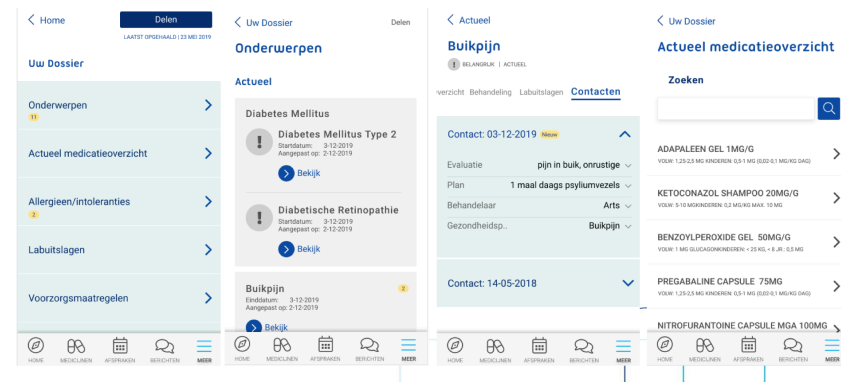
< Home

Delen

LAATST OPGEHAALD | 23 MEI 2019

Uw Dossier

Onderwerpen
11

Actueel medicatieoverzicht

Allergieen/intoleranties
2

Labuitslagen

Voorzorgsmaatregelen

HOME MEDICIJNEN AFSPRAKEN BERICHTEN MEER

< Uw Dossier

Delen

Onderwerpen

Actueel

Diabetes Mellitus

Diabetes Mellitus Type 2
Startdatum: 3-12-2019
Aangepast op: 2-12-2019

Bekijk

Diabetische Retinopathie
Startdatum: 3-12-2019
Aangepast op: 2-12-2019

Bekijk

Buikpijn
2
Einddatum: 3-12-2019
Aangepast op: 2-12-2019

Bekijk

HOME MEDICIJNEN AFSPRAKEN BERICHTEN MEER

< Actueel

Buikpijn

! BELANGRIJK | ACTUEEL

verzicht Behandeling Labuitslagen Contacten

Contact: 03-12-2019 Nieuw

Evaluatie pijn in buik, onrustige
Plan 1 maal daags psyliumvezels
Behandelaar Arts
Gezondheidsp.. Buikpijn

Contact: 14-05-2018

HOME MEDICIJNEN AFSPRAKEN BERICHTEN MEER

< Uw Dossier

Actueel medicatieoverzicht

Zoeken

ADAPALEEN GEL 1MG/G
VOLW: 1,25-2,5 MG KINDEREN: 0,5-1 MG (0,02-0,1 MG/KG DAG)

KETOCONAZOL SHAMPOO 20MG/G
VOLW: 5-10 MGKINDEREN: 0,2 MG/KG MAX. 10 MG

BENZOYLPEROXIDE GEL 50MG/G
VOLW: 1 MG GLUCAGONKINDEREN: < 25 KG , 8 JR.: 0,5 MG

PREGABALINE CAPSULE 75MG
VOLW: 1,25-2,5 MG KINDEREN: 0,5-1 MG (0,02-0,1 MG/KG DAG)

NITROFURANTOINE CAPSULE MGA 100MG

HOME MEDICIJNEN AFSPRAKEN BERICHTEN MEER